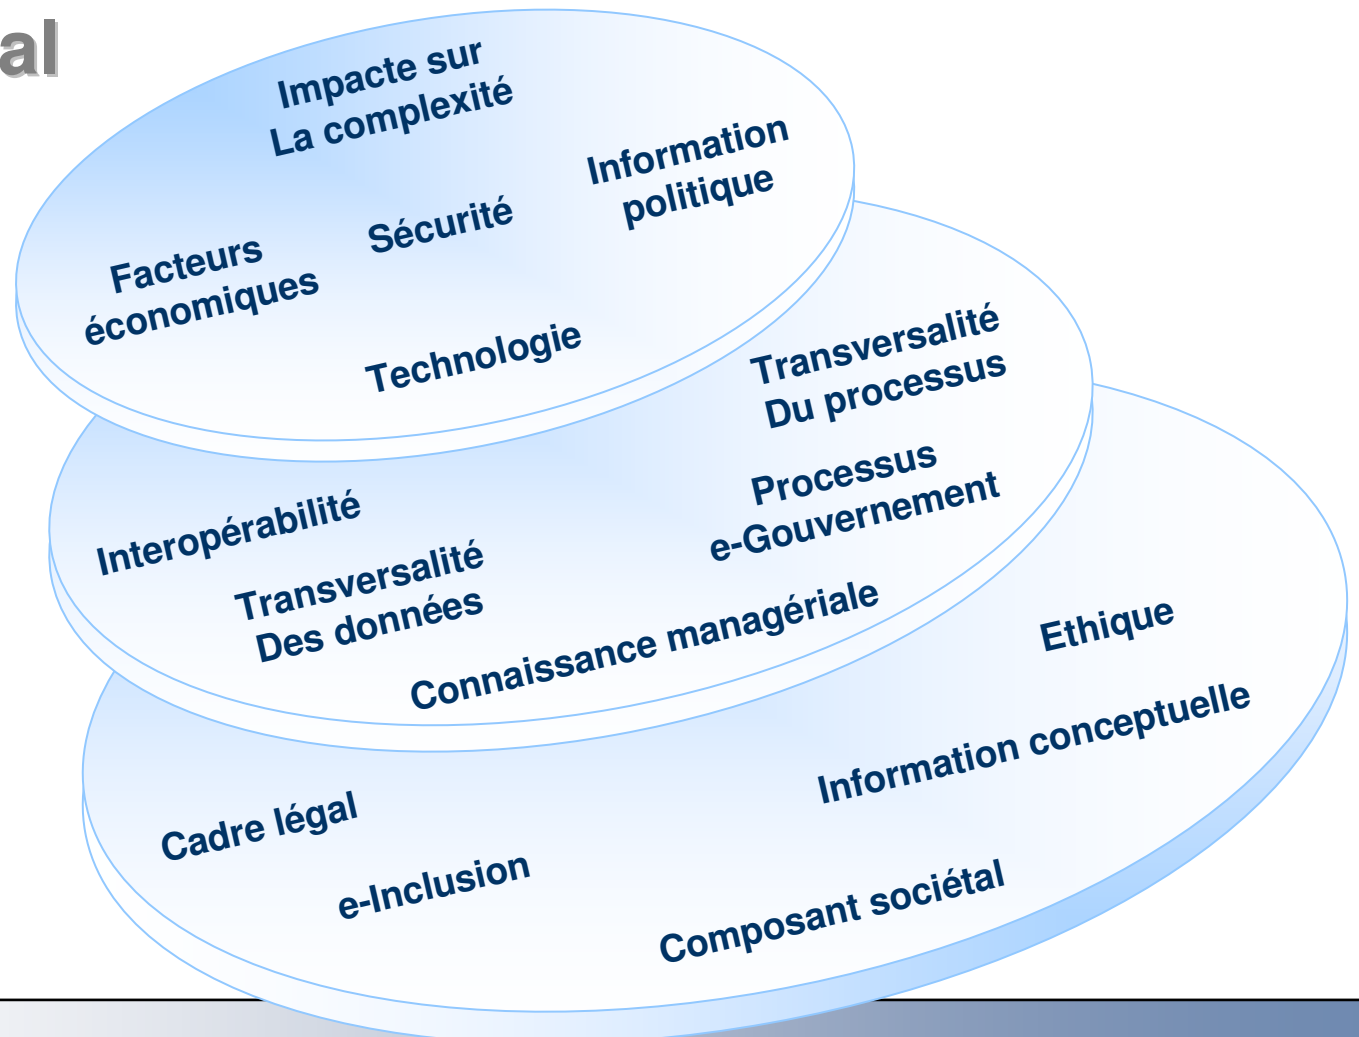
al

Impacte sur
La complexité

Information
politique

Facteurs
économiques

Sécurité

Technologie

Transversalité
Du processus

Processus
e-Gouvernement

Interopérabilité

Transversalité
Des données

Connaissance managériale

Ethique

Information conceptuelle

Cadre légal

e-Inclusion

Composant sociétal